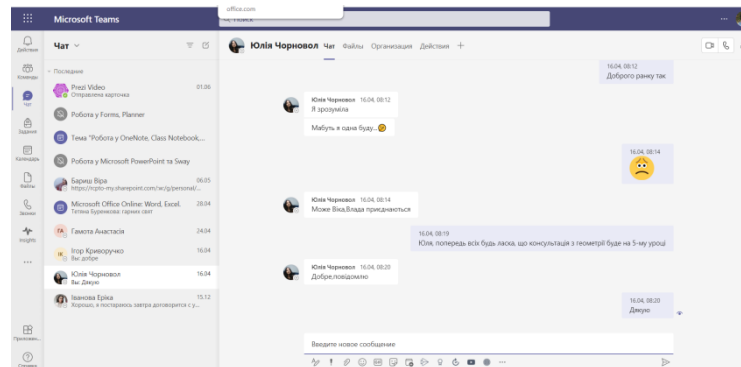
office.com

Microsoft Teams

Поиск

Действия

Команды

Чат

Задания

Календарь

Файлы

Звонки

Insights

...

Приложен...

Справка

Чат

Последние

Prezi Video
Отправлена карточка
01.06

Робота у Forms, Planner

Тема "Робота у OneNote, Class Notebook,...

Робота у Microsoft PowerPoint та Sway

Бариш Віра
https://rcpto-my.sharepoint.com/:w:/g/personal/...
06.05

Microsoft Office Online: Word, Excel.
Тетяна Буренкова: гарних свят
28.04

ГА Гамота Анастасія
24.04

ІК Ігор Криворучко
Вы: добре
16.04

Юлія Чорновол
Вы: Дякую
16.04

Іванова Еріка
Хорошо, я постараюсь завтра договорится с у...
15.12

Юлія Чорновол Чат Файлы Организация Действия +

16.04, 08:12
Доброго ранку так

Юлія Чорновол 16.04, 08:12
Я зрозуміла

Мабуть я одна буду..

16.04, 08:14

Юлія Чорновол 16.04, 08:14
Може Віка,Влада приєднаються

16.04, 08:19
Юля, попередь всіх будь ласка, що консультація з геометрії буде на 5-му уроці

Юлія Чорновол 16.04, 08:20
Добре,повідомлю

16.04, 08:20
Дякую

Введите новое сообщение